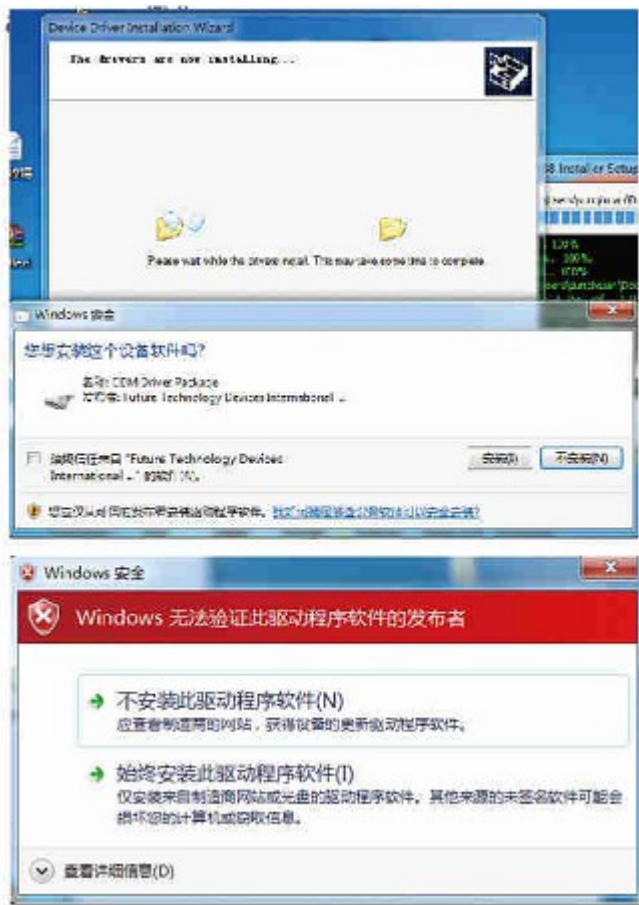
Device Driver Installation Wizard

The drivers are now installing...

Please wait while the drivers install. This may take some time to complete.

Windows 安全

您想安装这个设备软件吗?

名称: CDM Driver Package
发布者: Future Technology Devices International ...

始终信任来自 "Future Technology Devices International ..." 的软件(A)。

安装(I)

不安装(N)

您应仅从可信的发布者安装驱动程序软件。我如何确定哪些设备软件可以安全安装?

Windows 安全

Windows 无法验证此驱动程序软件的发布者

不安装此驱动程序软件(N)
应查看制造商的网站，获得设备的更新驱动程序软件。

始终安装此驱动程序软件(I)
仅安装来自制造商网站或光盘的驱动程序软件。其他来源的未签名软件可能会损坏您的计算机或窃取信息。

查看详细信息(D)